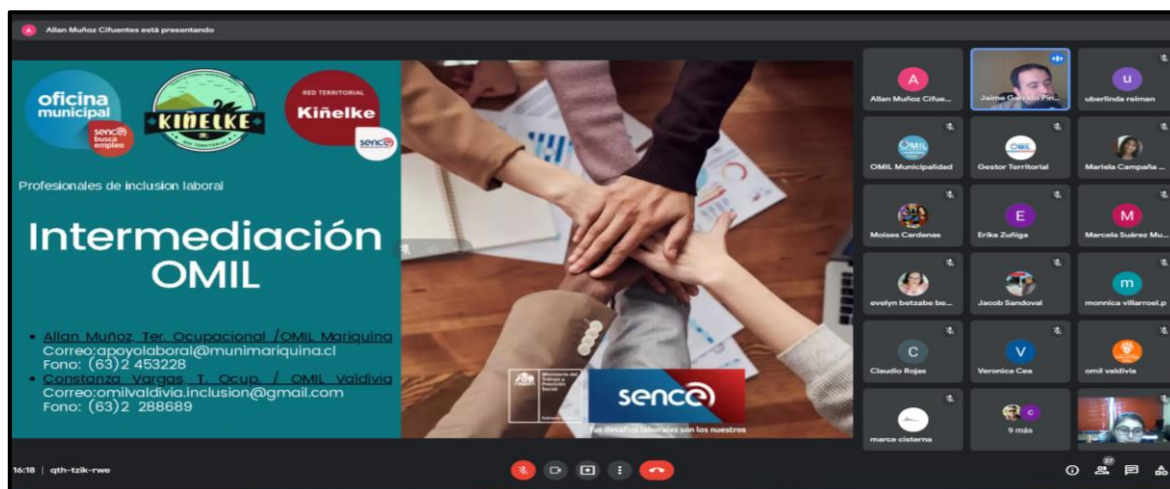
Allan Muñoz Cifuentes está presentando

oficina municipal
sence busca empleo

KIÑELKE
RED TERRITORIAL

RED TERRITORIAL
Kiñelke
sence

Profesionales de inclusion laboral

Intermediación OMIL

• Allan Muñoz, Ter. Ocupacional /OMIL Mariquina
Correo:apoyolaboral@munimariquina.cl
Fono: (63)2 453228
• Constanza Vargas, T. Ocup. / OMIL Valdivia
Correo:omilvaldivia.inclusion@gmail.com
Fono: (63)2 288689

Ministerio del Trabajo y Previsión Social
sence
Tus desafíos laborales son los nuestros

Allan Muñoz Cifue...
Jaime Garrido Pa...
uberlinda reiman
OMIL Municipalidad
Gestor Territorial
Mariela Campaña ...
Moises Cardenas
Erika Zuñiga
Marcela Suarez Mu...
evelyn betzabe be...
Jacob Sandoval
monnica villarroel.p
Claudio Rojas
Veronica Cea
omil valdivia
marce cisterna
9 más

16:18 | qth-tzik-rwe
27